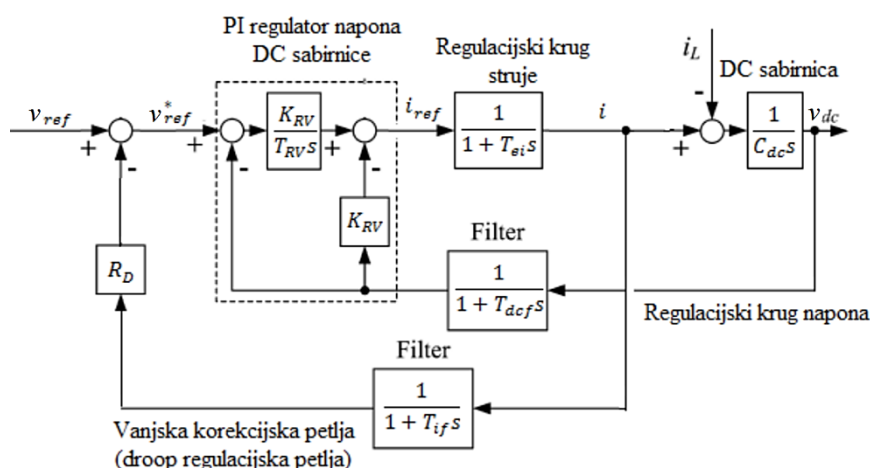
PI regulator napona DC sabirnice

Regulacijski krug struje

$i_L$

DC sabirnica

$v_{ref}$

$v_{ref}^{*}$

$\frac{K_{RV}}{T_{RV}s}$

$i_{ref}$

$\frac{1}{1+T_{ei}s}$

$i$

$\frac{1}{C_{dc}s}$

$v_{dc}$

+

-

+

-

+

-

-

+

$K_{RV}$

Filter

$\frac{1}{1+T_{dcf}s}$

$R_D$

Regulacijski krug napona

Filter

$\frac{1}{1+T_{if}s}$

Vanjska korekcijska petlja (droop regulacijska petlja)